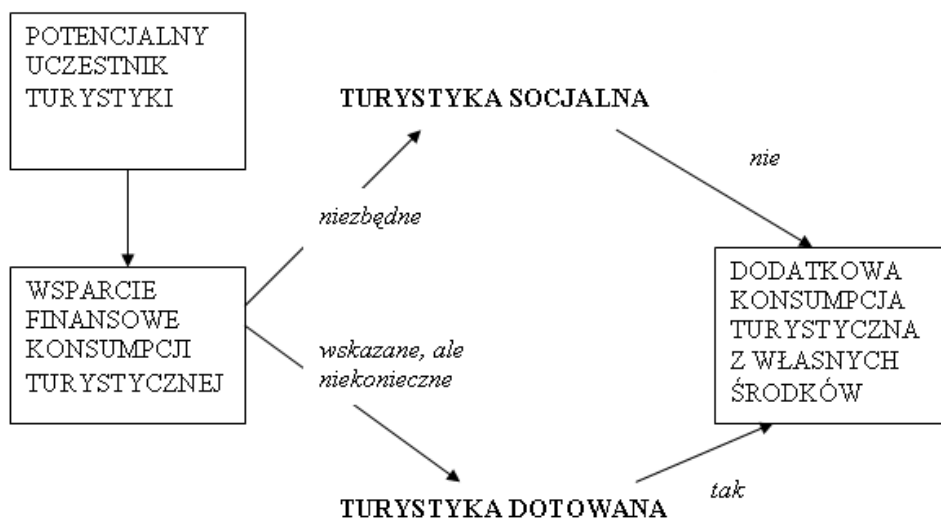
POTENCJALNY UCZESTNIK TURYSTYKI

TURYSTYKA SOCJALNA

nie

niezbędne

WSPARCIE FINANSOWE KONSUMPCJI TURYSTYCZNEJ

DODATKOWA KONSUMPCJA TURYSTYCZNA Z WŁASNYCH ŚRODKÓW

wskazane, ale niekonieczne

tak

TURYSTYKA DOTOWANA